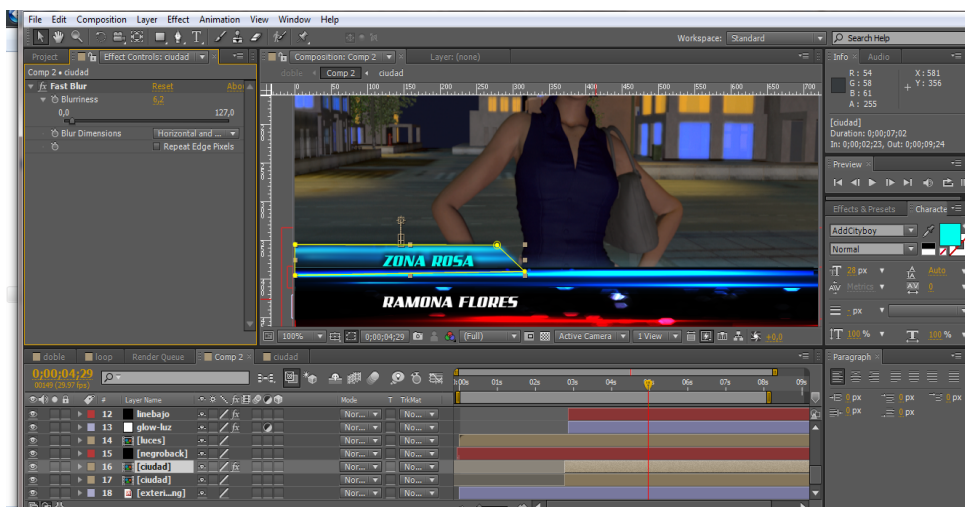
File Edit Composition Layer Effect Animation View Window Help

Workspace: Standard

Search Help

Project

Effect Controls: ciudad

Comp 2 • ciudad

fx Fast Blur Reset Abo

Blurriness 6,2

0,0 127,0

Blur Dimensions Horizontal and ...

Repeat Edge Pixels

Composition: Comp 2

Layer: (none)

doble Comp 2 ciudad

0 50 100 150 200 250 300 350 400 450 500 550 600 650 700

ZONA ROSA

RAMONA FLORES

100% 0;00;04;29 (Full) Active Camera 1 View +0,0

Info Audio

R : 54
G : 58
B : 61
A : 255

X : 581
Y : 356

[ciudad]
Duration: 0;00;07;02
In: 0;00;02;23, Out: 0;00;09;24

Preview

Effects & Presets Characte

AddCityboy

Normal

28 px Auto

Metrics 0

- px

100 % 100 %

Paragraph

0 px 0 px 0 px

0 px 0 px

doble loop Render Queue Comp 2 ciudad

0;00;04;29
00149 (29.97 fps)

# Layer Name Mode T TrkMat

:00s 01s 02s 03s 04s 06s 07s 08s 09s

| | | | | |
|---|---|---|---|---|
| 12 | linebajo | Nor... | | No... |
| 13 | glow-luz | Nor... | | No... |
| 14 | [luces] | Nor... | | No... |
| 15 | [negroback] | Nor... | | No... |
| 16 | [ciudad] | Nor... | | No... |
| 17 | [ciudad] | Nor... | | No... |
| 18 | [exteri...ng] | Nor... | | No... |